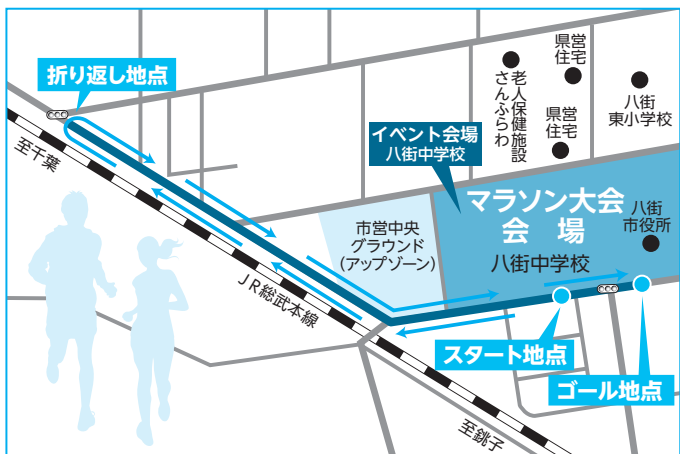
折り返し地点

至千葉

イベント会場
八街中学校

老人保健施設
さんふらわ

県営
住宅

県営
住宅

八街
東小学校

市営中央
グラウンド
(アップゾーン)

マラソン大会
会　場
八街中学校

八街
市役所

JR総武本線

スタート地点

ゴール地点

至銚子